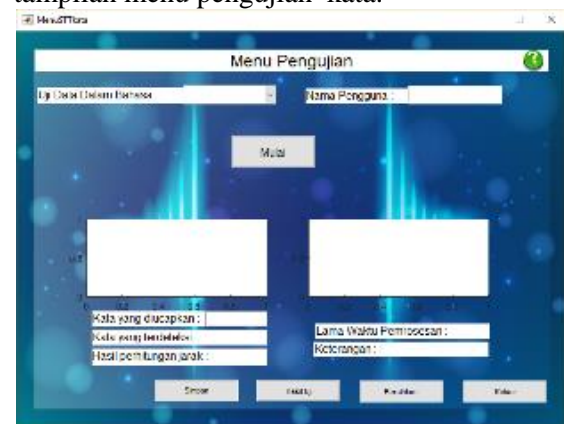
tampilan menu pengujian kata.

MenuSTTkata

Menu Pengujian

Uji Data Dalam Bahasa

Nama Pengguna :

Mulai

Kata yang diucapkan :

Kata yang terdeteksi :

Hasil perhitungan jarak :

Lama Waktu Pemrosesan :

Keterangan :

Simpan

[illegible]

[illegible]

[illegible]